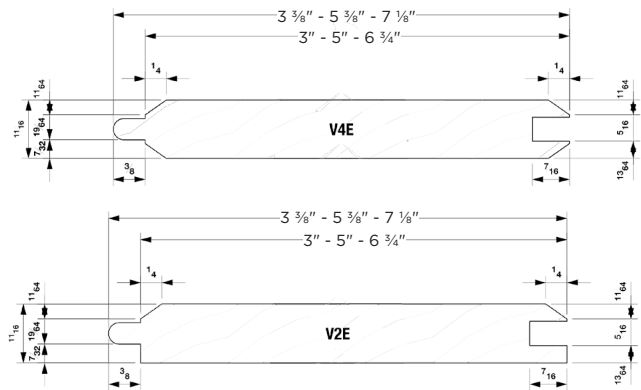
3 ⅜" - 5 ⅜" - 7 ⅛"

3" - 5" - 6 ¾"

$\frac{1}{4}$

$\frac{1}{4}$

$\frac{11}{64}$

$\frac{11}{16}$

$\frac{19}{64}$

$\frac{7}{32}$

V4E

$\frac{11}{64}$

$\frac{5}{16}$

$\frac{13}{64}$

$\frac{3}{8}$

$\frac{7}{16}$

3 ⅜" - 5 ⅜" - 7 ⅛"

3" - 5" - 6 ¾"

$\frac{1}{4}$

$\frac{1}{4}$

$\frac{11}{64}$

$\frac{11}{16}$

$\frac{19}{64}$

$\frac{7}{32}$

V2E

$\frac{11}{64}$

$\frac{5}{16}$

$\frac{13}{64}$

$\frac{3}{8}$

$\frac{7}{16}$